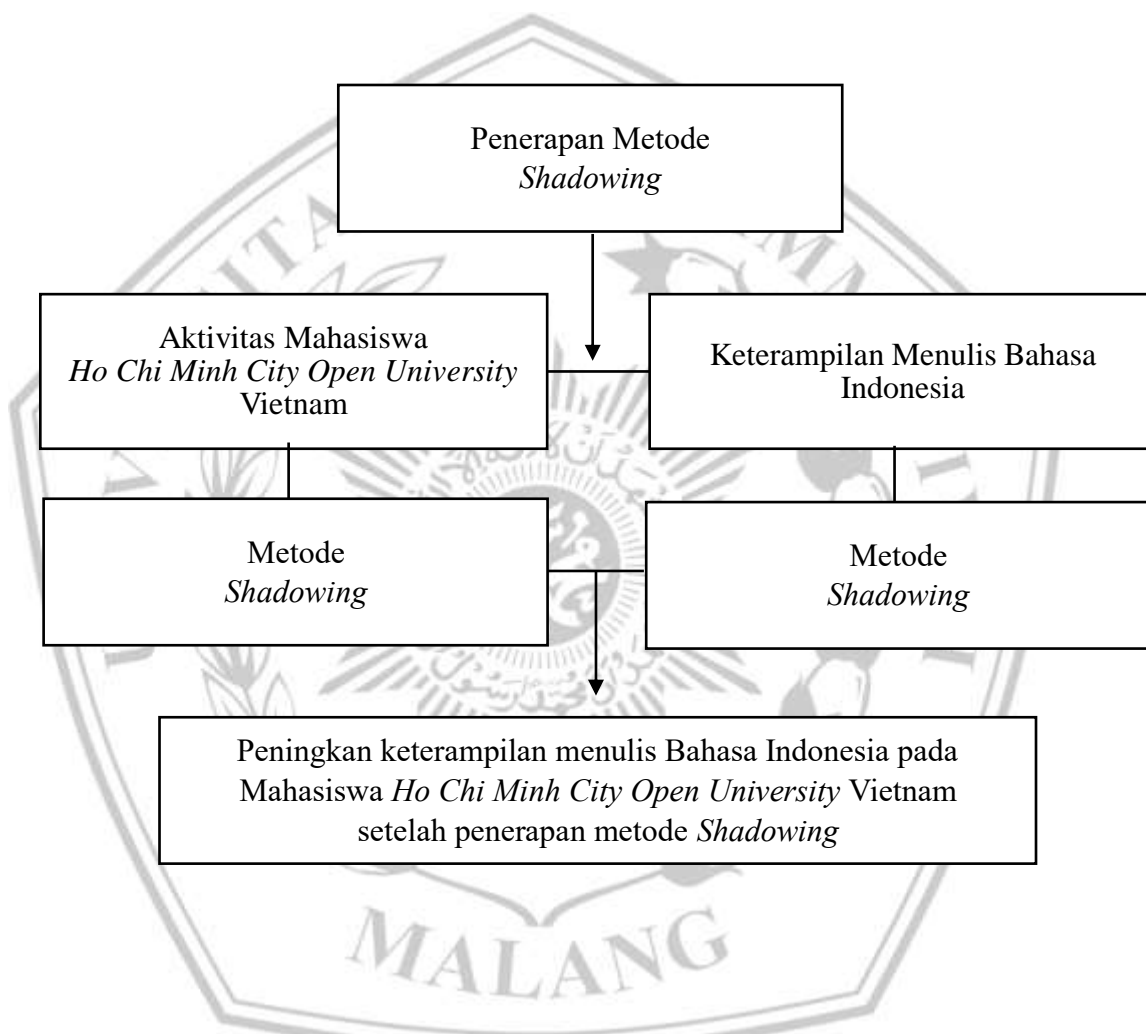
Penerapan Metode *Shadowing*

Aktivitas Mahasiswa *Ho Chi Minh City Open University* Vietnam

Keterampilan Menulis Bahasa Indonesia

Metode *Shadowing*

Metode *Shadowing*

Peningkan keterampilan menulis Bahasa Indonesia pada Mahasiswa *Ho Chi Minh City Open University* Vietnam setelah penerapan metode *Shadowing*

MALANG